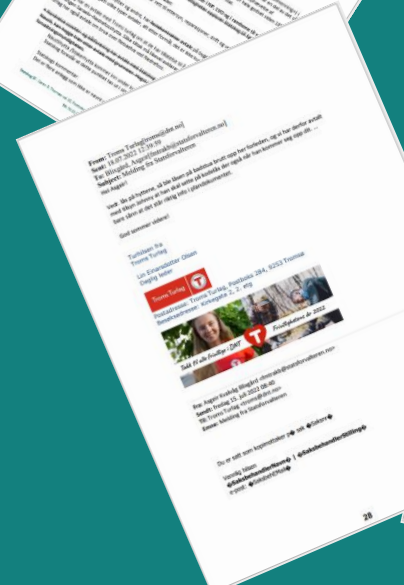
From: Troms Turlag[troms@dnt.no]
Sent: 16.07.2022 12:39:59
To: Blixgård, Asgeir[asgeir@standorvaltaren.no]
Subject: Melding fra Standorvaltaren

Hei Asgeir!

Vedr. ski på hyttene, så blir disse på baderom bruvil nope her forbrukes, og vi har derfor avtalt med Håkon Johnny at han skal sette på kontakt det også når han kommer seg opp dit. ... bare gjøre at det står riktig selv i planleggingsdokumentet.

God sommer videre!

Turhilsen fra
Troms Turlag

Liv Elisabeth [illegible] Olsen
Daglig leder

Troms Turlag

Postadresse: Troms Turlag, Postboks 284, 9253 Tromsø
Besøksadresse: Kirkegata 2, 2. etg

Friluftslivets år 2022

Takk til alle frivillige i DNT

Fra: Asgeir Kjeldsbø Blixgård <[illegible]@standorvaltaren.no>
Sendt: Fredag 15. juli 2022 08:40
Til: Troms Turlag <troms@dnt.no>
Emne: Melding fra Standorvaltaren

Du er satt som kontaktperson på ... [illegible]

Vennlig hilsen
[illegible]
e-post: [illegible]

28